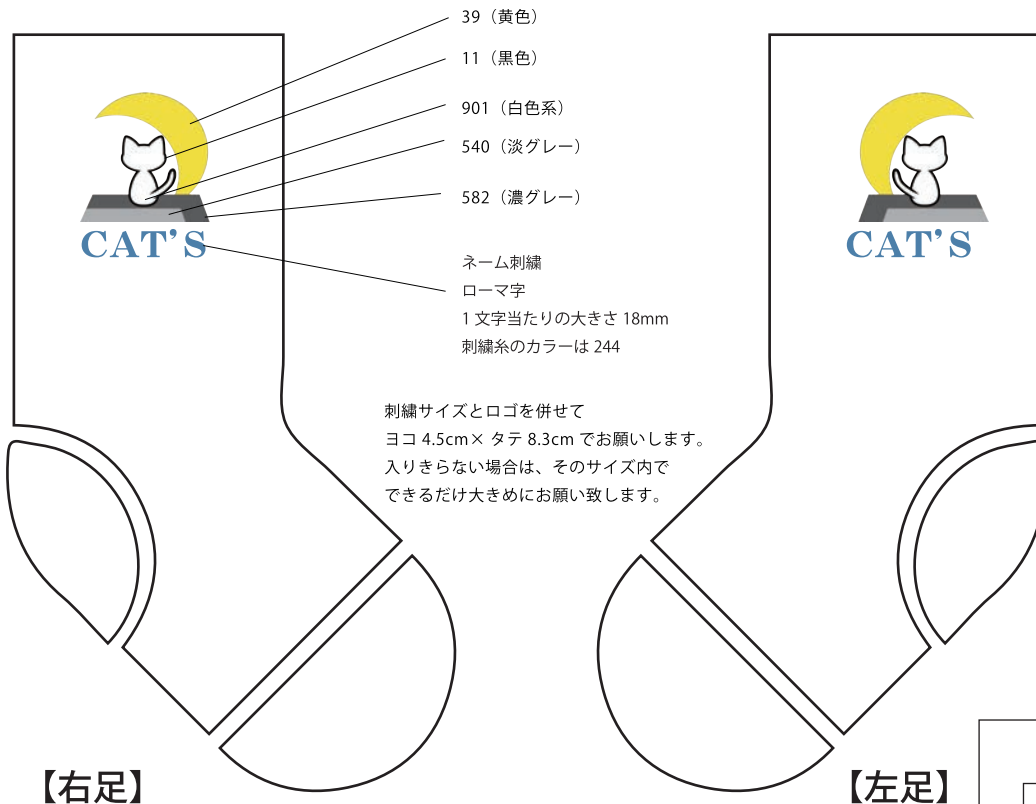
39（黄色）

11（黒色）

901（白色系）

540（淡グレー）

582（濃グレー）

CAT'S

ネーム刺繍
ローマ字
1 文字当たりの大きさ 18mm
刺繍糸のカラーは 244

刺繍サイズとロゴを併せて
ヨコ 4.5cm× タテ 8.3cm でお願いします。
入りきらない場合は、そのサイズ内で
できるだけ大きめにお願い致します。

CAT'S

【右足】

【左足】